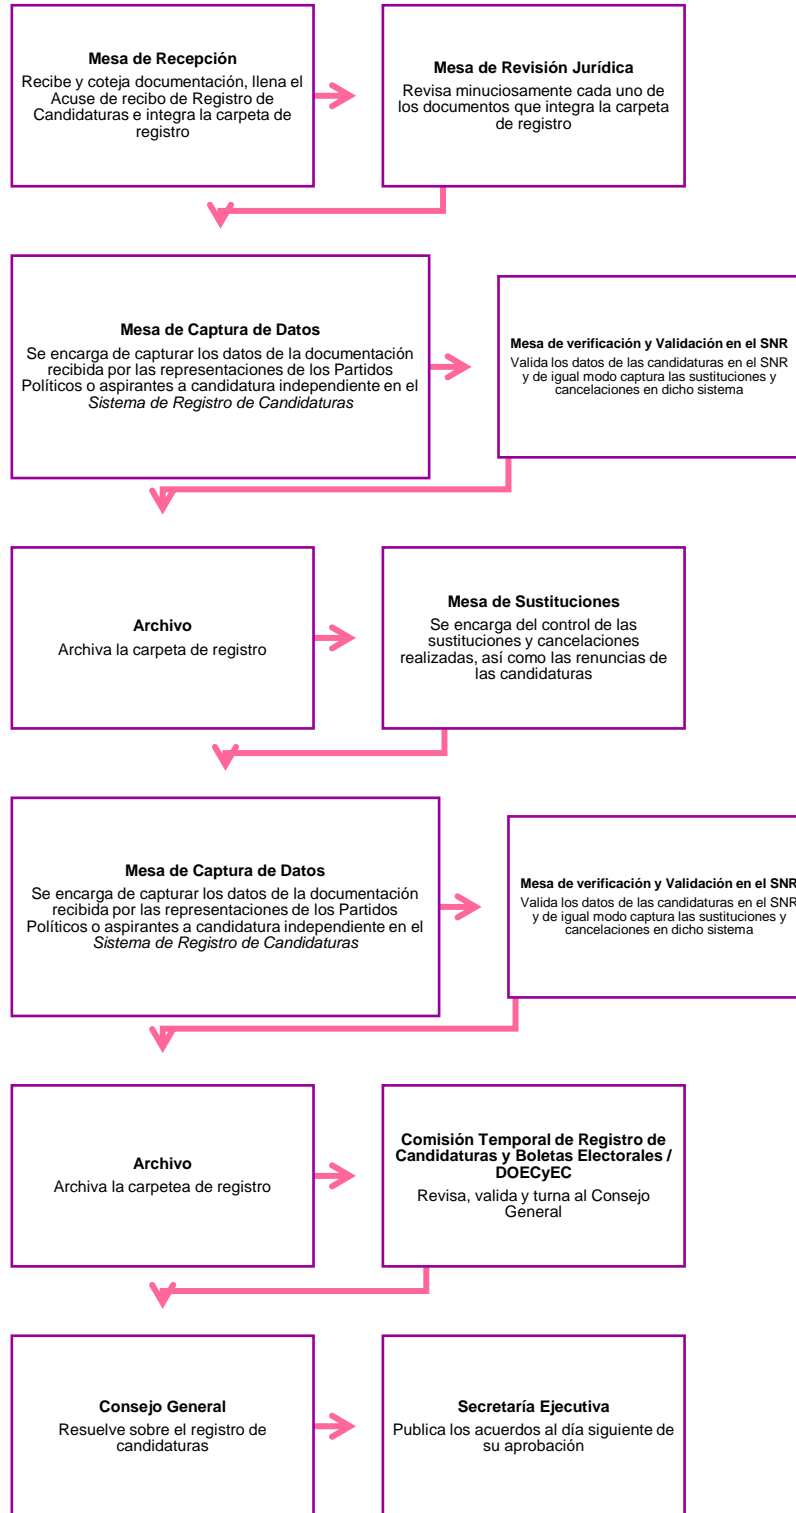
**Mesa de Recepción**
Recibe y coteja documentación, llena el Acuse de recibo de Registro de Candidaturas e integra la carpeta de registro

**Mesa de Revisión Jurídica**
Revisa minuciosamente cada uno de los documentos que integra la carpeta de registro

**Mesa de Captura de Datos**
Se encarga de capturar los datos de la documentación recibida por las representaciones de los Partidos Políticos o aspirantes a candidatura independiente en el *Sistema de Registro de Candidaturas*

**Mesa de verificación y Validación en el SNR**
Valida los datos de las candidaturas en el SNR y de igual modo captura las sustituciones y cancelaciones en dicho sistema

**Archivo**
Archiva la carpeta de registro

**Mesa de Sustituciones**
Se encarga del control de las sustituciones y cancelaciones realizadas, así como las renuncias de las candidaturas

**Mesa de Captura de Datos**
Se encarga de capturar los datos de la documentación recibida por las representaciones de los Partidos Políticos o aspirantes a candidatura independiente en el *Sistema de Registro de Candidaturas*

**Mesa de verificación y Validación en el SNR**
Valida los datos de las candidaturas en el SNR y de igual modo captura las sustituciones y cancelaciones en dicho sistema

**Archivo**
Archiva la carpetea de registro

**Comisión Temporal de Registro de Candidaturas y Boletas Electorales / DOECyEC**
Revisa, valida y turna al Consejo General

**Consejo General**
Resuelve sobre el registro de candidaturas

**Secretaría Ejecutiva**
Publica los acuerdos al día siguiente de su aprobación